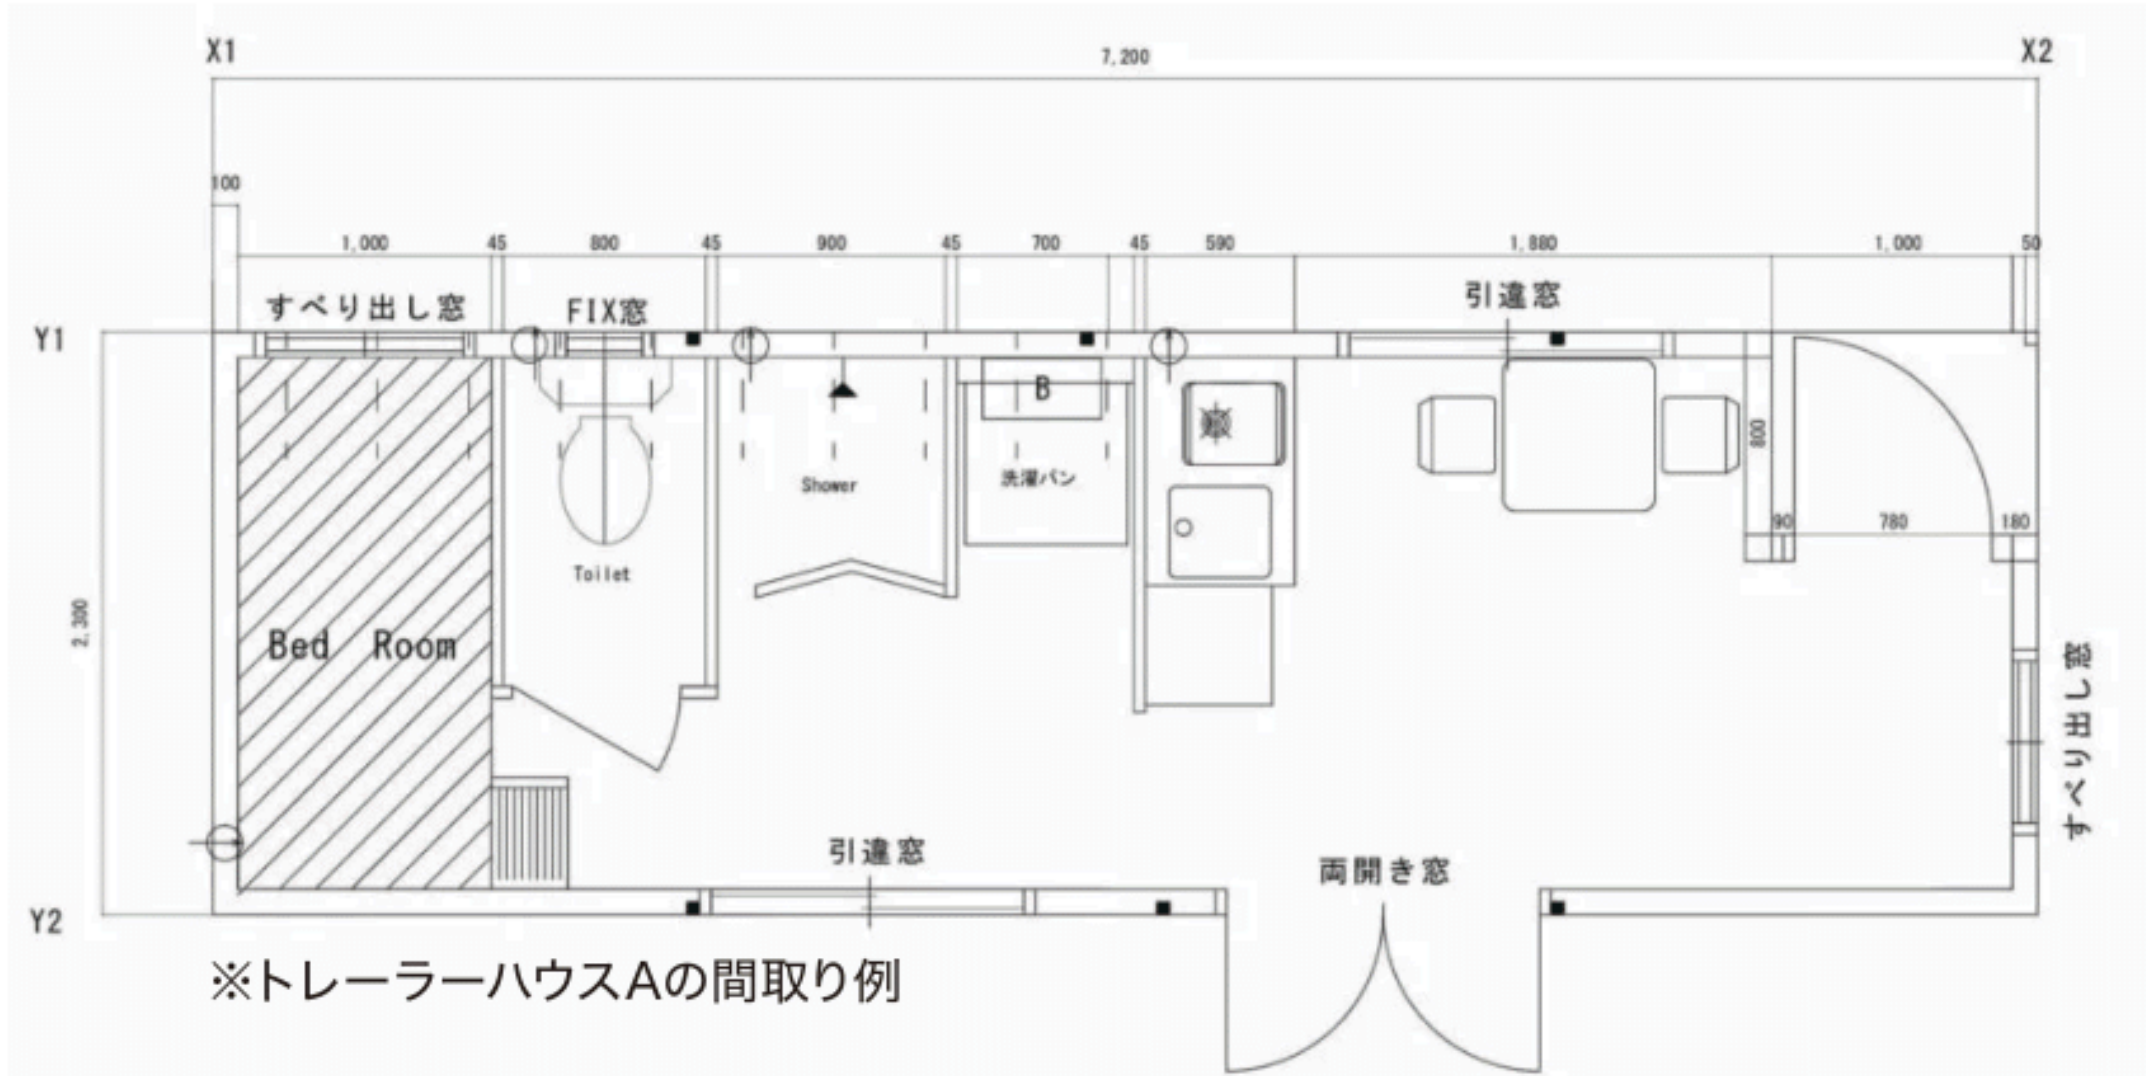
X1

7,200

X2

100

1,000

45

800

45

900

45

700

45

590

1,880

1,000

50

すべり出し窓

FIX窓

引違窓

Y1

B

800

Shower

洗濯パン

90

780

180

Toilet

2,300

Bed Room

すべり出し窓

引違窓

両開き窓

Y2

※トレーラーハウスAの間取り例